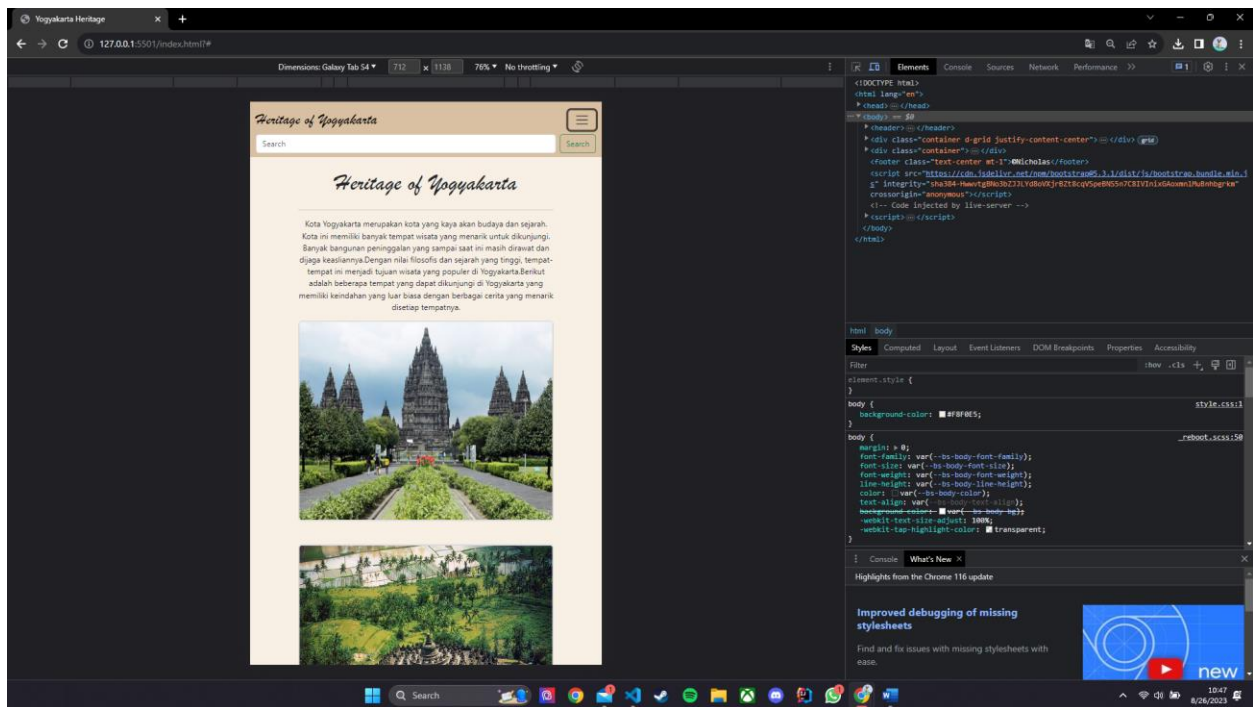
Yogyakarta Heritage × +

127.0.0.1:5501/index.html?#

Dimensions: Galaxy Tab S4 ▾ 712 x 1138 76% ▾ No throttling ▾

Heritage of Yogyakarta

Search Search

Heritage of Yogyakarta

Kota Yogyakarta merupakan kota yang kaya akan budaya dan sejarah. Kota ini memiliki banyak tempat wisata yang menarik untuk dikunjungi. Banyak bangunan peninggalan yang sampai saat ini masih dirawat dan dijaga keasliannya.Dengan nilai filosofis dan sejarah yang tinggi, tempat-tempat ini menjadi tujuan wisata yang populer di Yogyakarta.Berikut adalah beberapa tempat yang dapat dikunjungi di Yogyakarta yang memiliki keindahan yang luar biasa dengan berbagai cerita yang menarik disetiap tempatnya.

Elements Console Sources Network Performance »

<!DOCTYPE html>
<html lang="en">
▸ <head> ⋯ </head>
▾ <body> == $0
▸ <header> ⋯ </header>
▸ <div class="container d-grid justify-content-center"> ⋯ </div> grid
▸ <div class="container"> ⋯ </div>
<footer class="text-center mt-1">©Nicholas</footer>
<script src="https://cdn.jsdelivr.net/npm/bootstrap@5.3.1/dist/js/bootstrap.bundle.min.js" integrity="sha384-HwwvtgBNo3bZJJLYd8oVXjrBZt8cqVSpeBNS5n7C8IVInixGAoxmnlMuBnhbgrkm" crossorigin="anonymous"></script>
<!-- Code injected by live-server -->
▸ <script> ⋯ </script>
</body>
</html>

html body

Styles Computed Layout Event Listeners DOM Breakpoints Properties Accessibility

Filter :hov .cls +

element.style {
}
body { style.css:1
background-color: #F8F0E5;
}
body { _reboot.scss:50
margin: ▸ 0;
font-family: var(--bs-body-font-family);
font-size: var(--bs-body-font-size);
font-weight: var(--bs-body-font-weight);
line-height: var(--bs-body-line-height);
color: var(--bs-body-color);
text-align: var(--bs-body-text-align);
background-color: var(--bs-body-bg);
-webkit-text-size-adjust: 100%;
-webkit-tap-highlight-color: transparent;
}

Console What's New ×

Highlights from the Chrome 116 update

Improved debugging of missing stylesheets

Find and fix issues with missing stylesheets with ease.

new

Search

10:47
8/26/2023